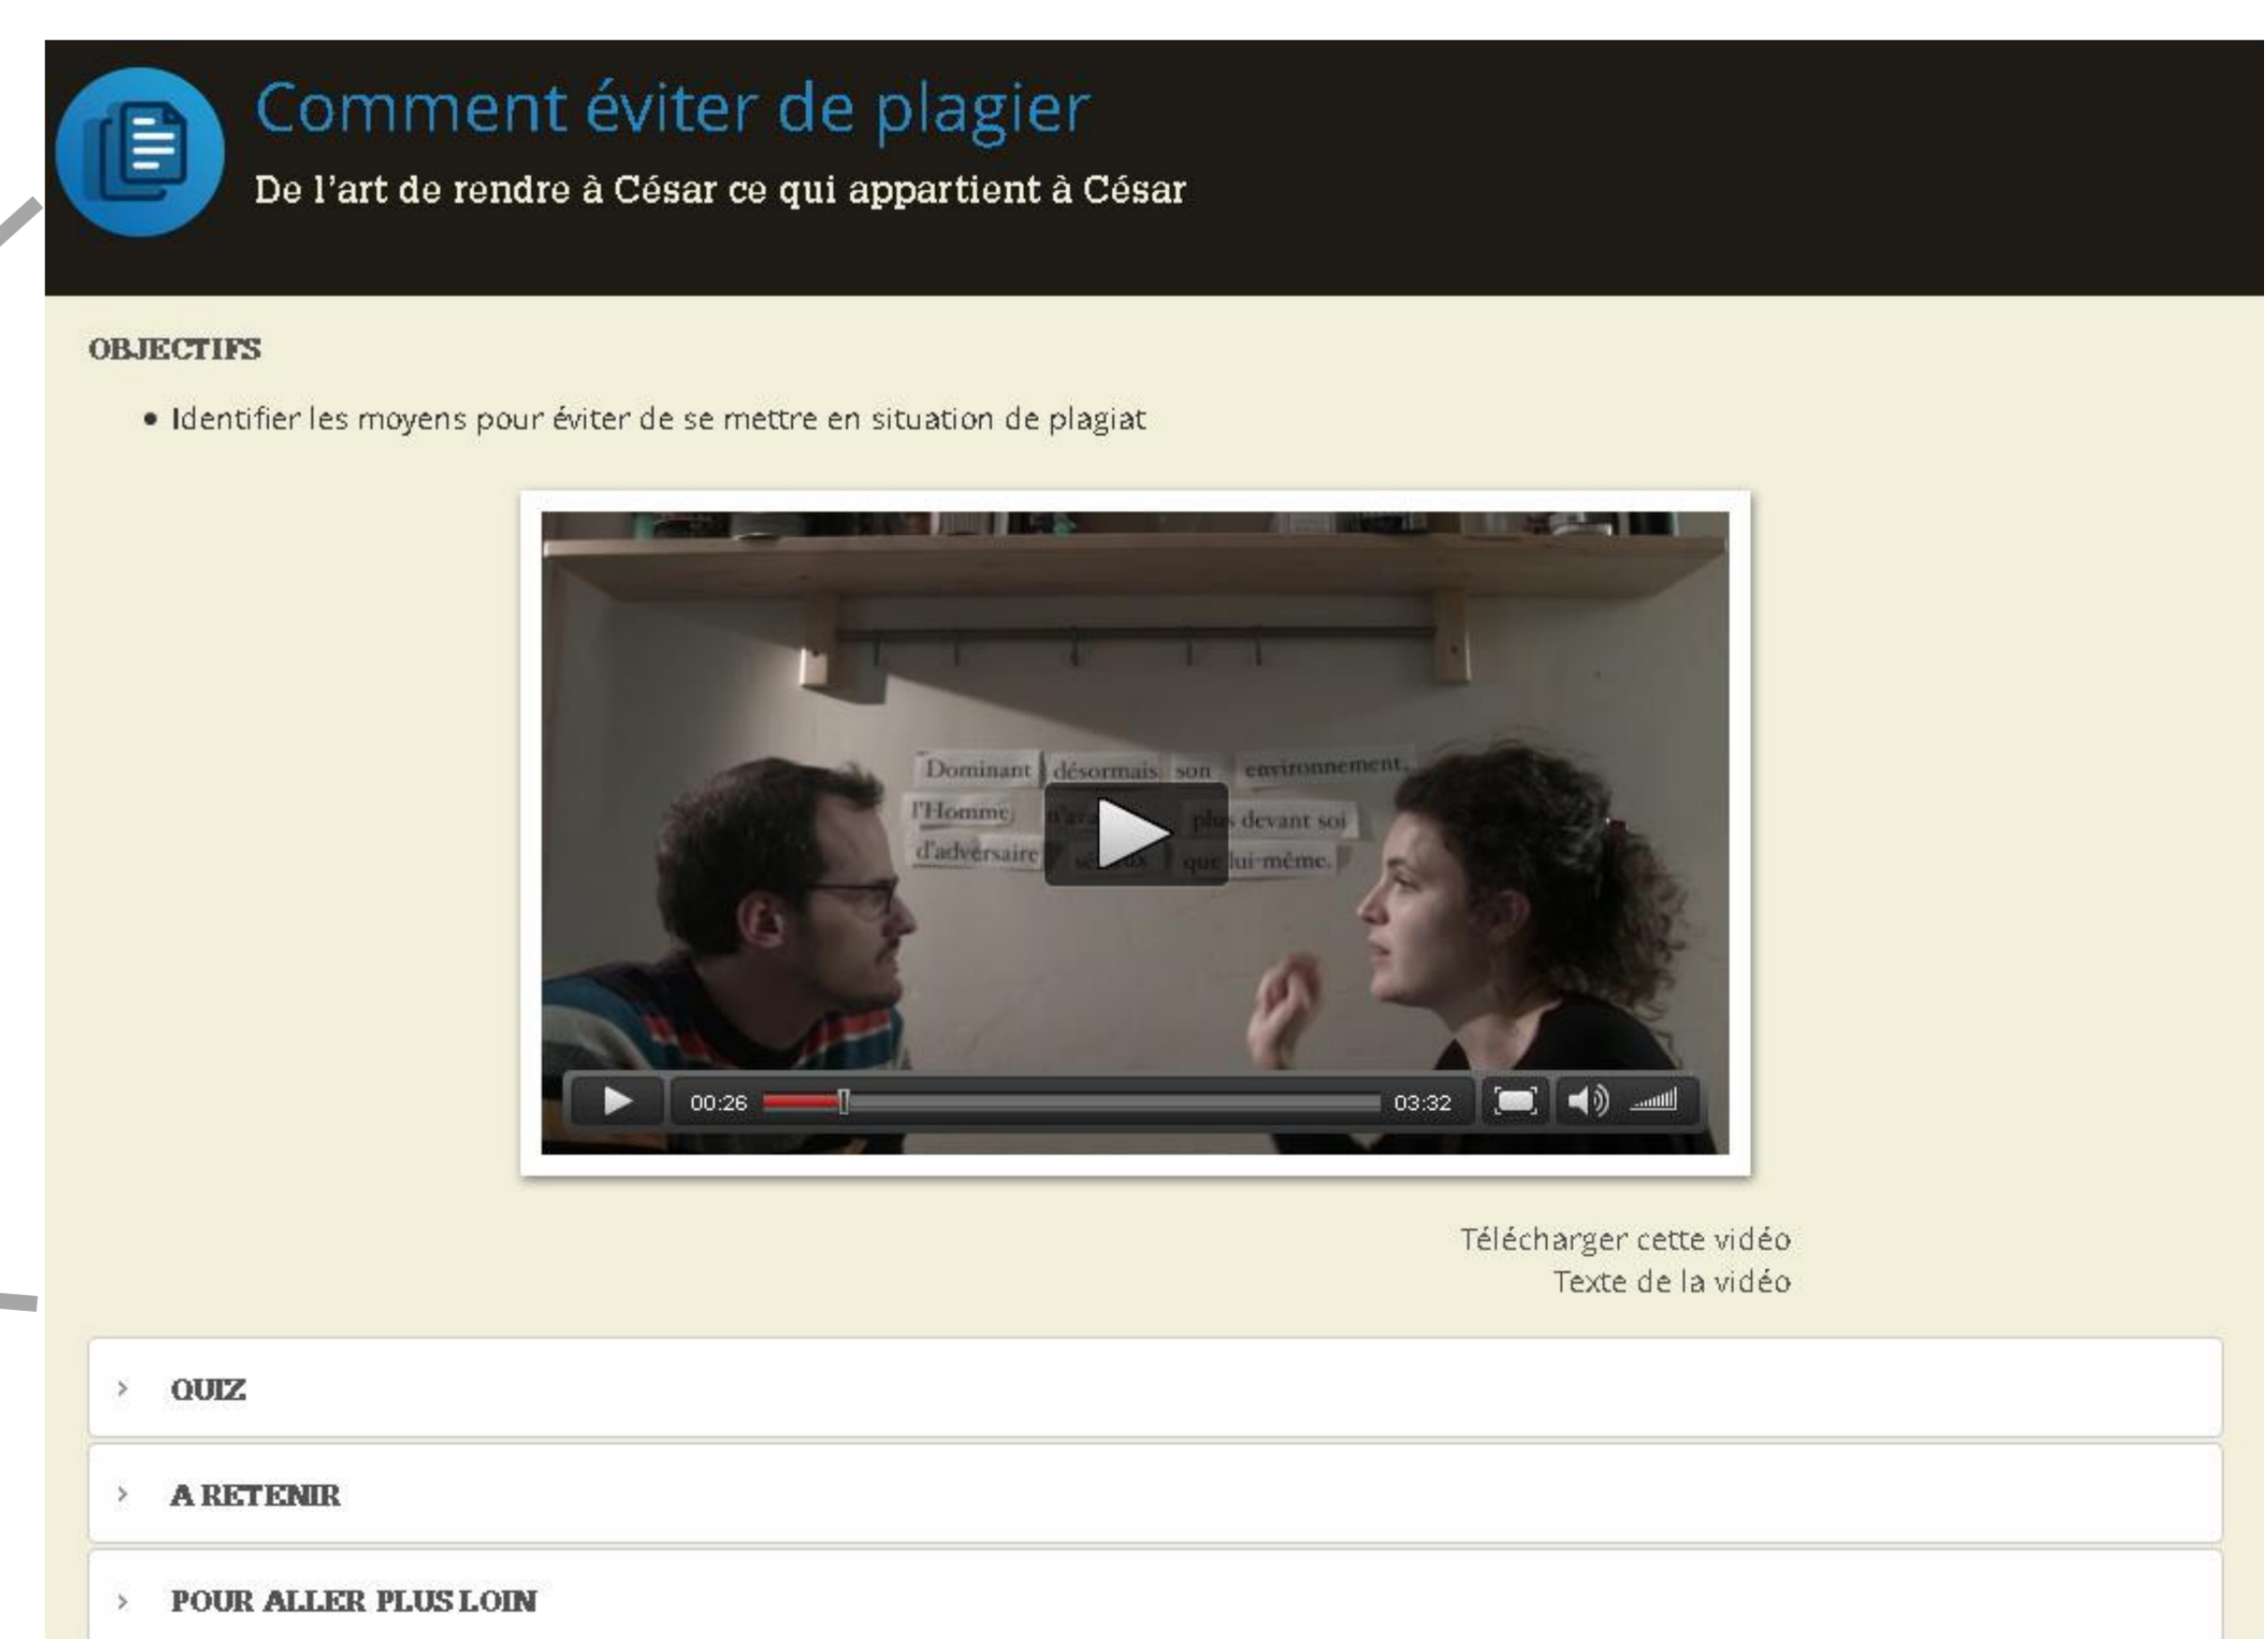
Comment éviter de plagier

De l'art de rendre à César ce qui appartient à César

OBJECTIFS

• Identifier les moyens pour éviter de se mettre en situation de plagiat

Dominant désormais son environnement, l'Homme n'a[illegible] plus devant soi d'adversaire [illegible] que lui-même.

00:26 03:32

Télécharger cette vidéo
Texte de la vidéo

› QUIZ

› A RETENIR

› POUR ALLER PLUS LOIN